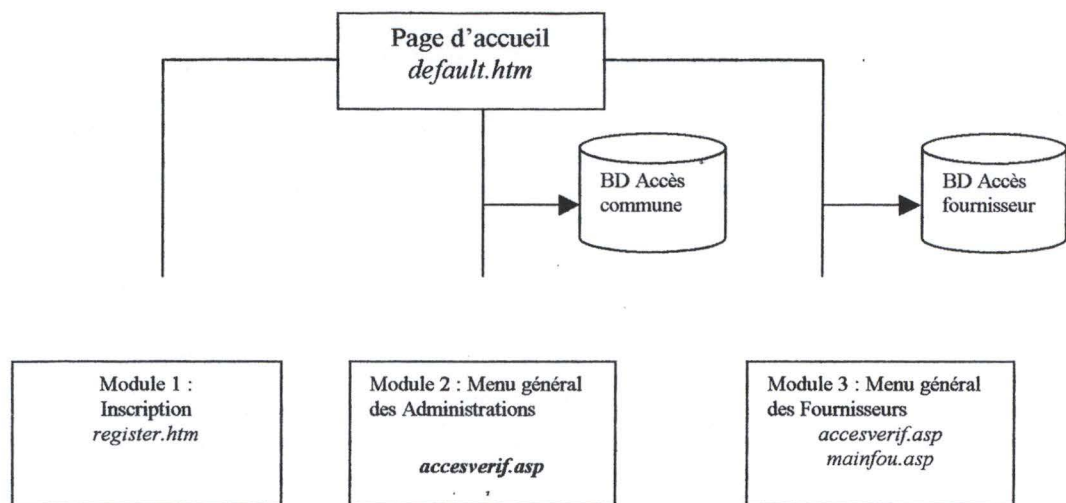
Page d'accueil
default.htm

BD Accès commune

BD Accès fournisseur

Module 1 :
Inscription
register.htm

Module 2 : Menu général des Administrations

accesverif.asp

Module 3 : Menu général des Fournisseurs
accesverif.asp
mainfou.asp